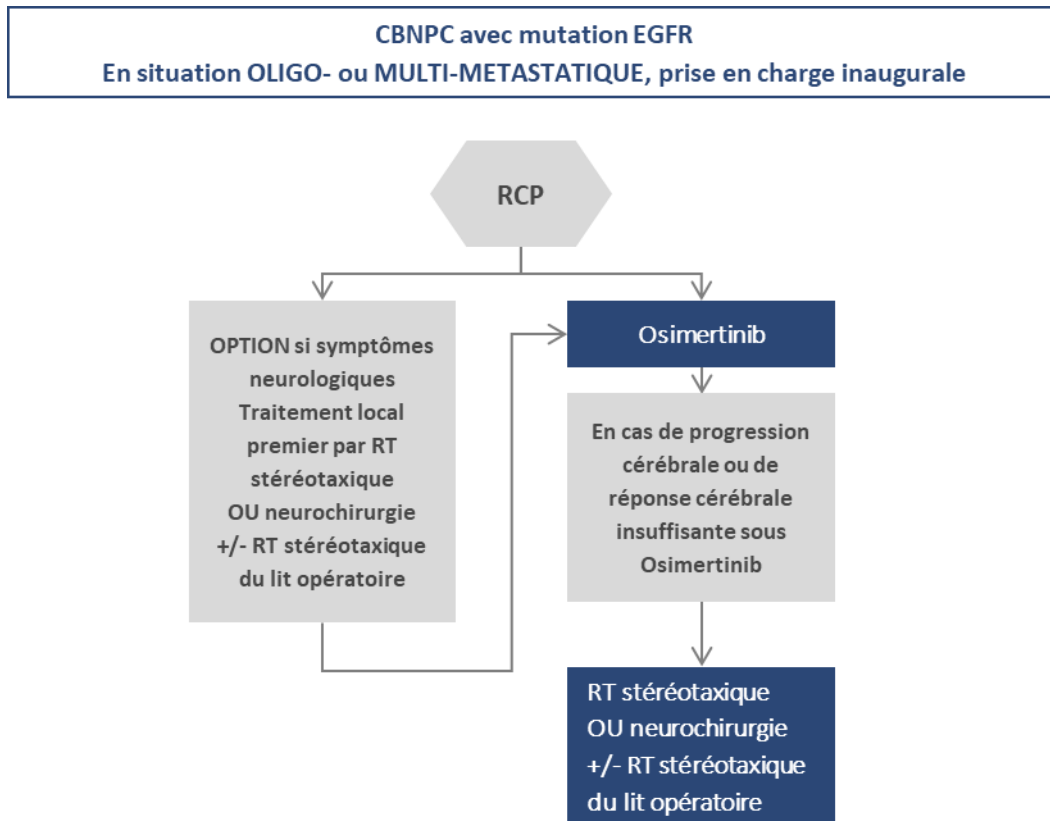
CBNPC avec mutation EGFR
En situation OLIGO- ou MULTI-METASTATIQUE, prise en charge inaugurale

RCP

OPTION si symptômes neurologiques
Traitement local premier par RT stéréotaxique
OU neurochirurgie
+/- RT stéréotaxique du lit opératoire

Osimertinib

En cas de progression cérébrale ou de réponse cérébrale insuffisante sous Osimertinib

RT stéréotaxique
OU neurochirurgie
+/- RT stéréotaxique
du lit opératoire